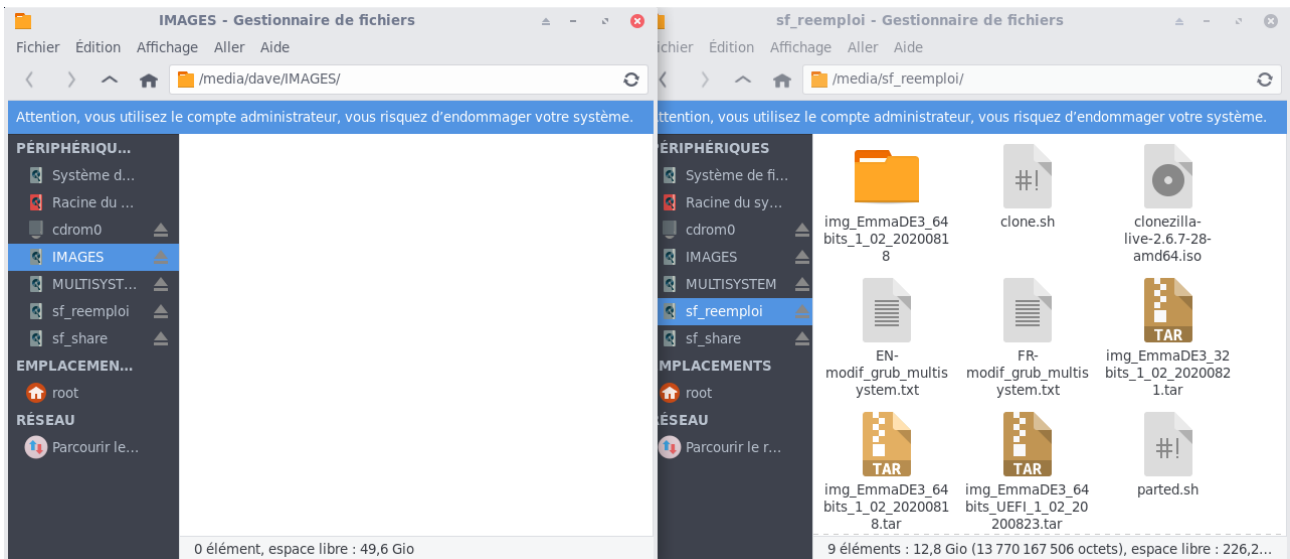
IMAGES - Gestionnaire de fichiers

Fichier Édition Affichage Aller Aide

/media/dave/IMAGES/

Attention, vous utilisez le compte administrateur, vous risquez d'endommager votre système.

PÉRIPHÉRIQU...
Système d...
Racine du ...
cdrom0
IMAGES
MULTISYST...
sf_reemploi
sf_share
EMPLACEMEN...
root
RÉSEAU
Parcourir le...

0 élément, espace libre : 49,6 Gio

sf_reemploi - Gestionnaire de fichiers

ichier Édition Affichage Aller Aide

/media/sf_reemploi/

ttention, vous utilisez le compte administrateur, vous risquez d'endommager votre système.

ÉRIPHÉRIQUES
Système de fi...
Racine du sy...
cdrom0
IMAGES
MULTISYSTEM
sf_reemploi
sf_share
MPLACEMENTS
root
ÉSEAU
Parcourir le r...

img_EmmaDE3_64bits_1_02_20200818
#!
clone.sh
clonezilla-live-2.6.7-28-amd64.iso
EN-modif_grub_multisystem.txt
FR-modif_grub_multisystem.txt
TAR
img_EmmaDE3_32bits_1_02_20200821.tar
TAR
img_EmmaDE3_64bits_1_02_20200818.tar
TAR
img_EmmaDE3_64bits_UEFI_1_02_20200823.tar
#!
parted.sh

9 éléments : 12,8 Gio (13 770 167 506 octets), espace libre : 226,2...